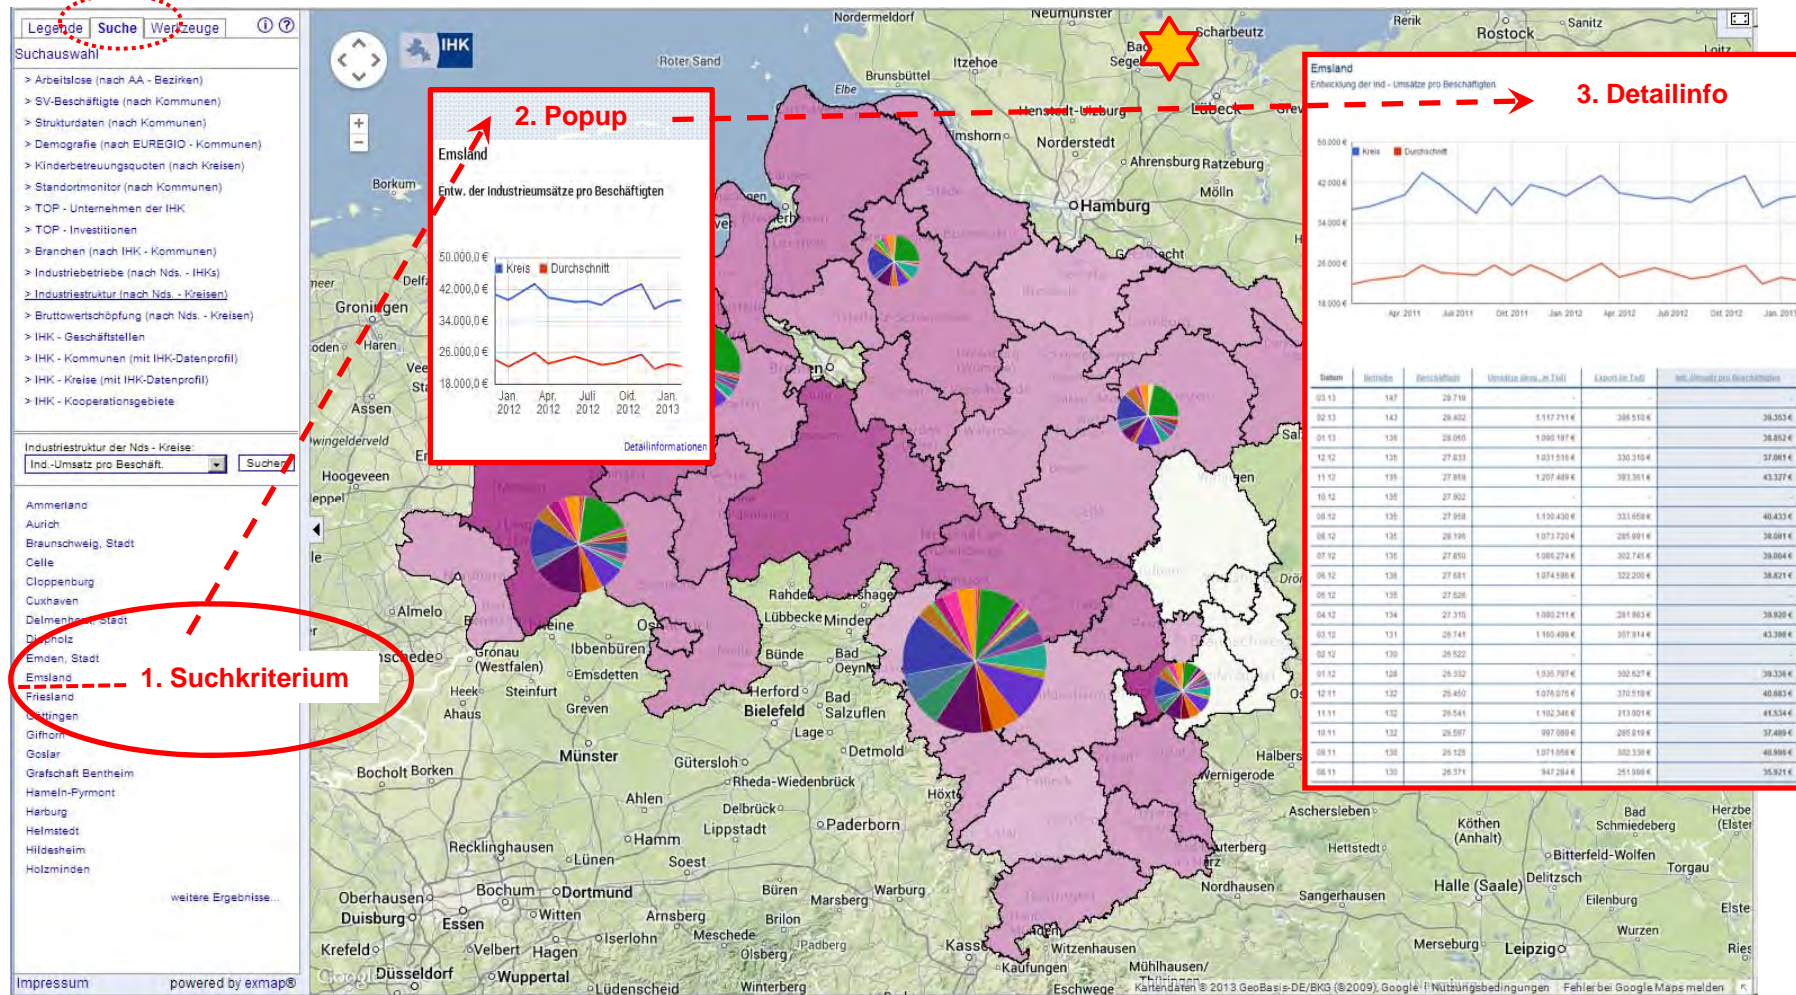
Legende Suche Werkzeuge

Suchauswahl

> Arbeitslose (nach AA - Bezirken)
> SV-Beschäftigte (nach Kommunen)
> Strukturdaten (nach Kommunen)
> Demografie (nach EUREGIO - Kommunen)
> Kinderbetreuungsquoten (nach Kreisen)
> Standortmonitor (nach Kommunen)
> TOP - Unternehmen der IHK
> TOP - Investitionen
> Branchen (nach IHK - Kommunen)
> Industriebetriebe (nach Nds. - IHKs)
> Industriestruktur (nach Nds. - Kreisen)
> Bruttowertschöpfung (nach Nds. - Kreisen)
> IHK - Geschäftsstellen
> IHK - Kommunen (mit IHK-Datenprofil)
> IHK - Kreise (mit IHK-Datenprofil)
> IHK - Kooperationsgebiete

Industriestruktur der Nds - Kreise:
Ind.-Umsatz pro Beschäft. Suchen

Ammerland
Aurich
Braunschweig, Stadt
Celle
Cloppenburg
Cuxhaven
Delmenhorst, Stadt
Diepholz
Emden, Stadt
Emsland
Friesland
Göttingen
Gifhorn
Goslar
Grafschaft Bentheim
Hameln-Pyrmont
Harburg
Helmstedt
Hildesheim
Holzminden

weitere Ergebnisse...

Impressum powered by exmap®

1. Suchkriterium

2. Popup

Emsland
Entw. der Industrieumsätze pro Beschäftigten

Kreis Durchschnitt
50.000,0 €
42.000,0 €
34.000,0 €
26.000,0 €
18.000,0 €
Jan. 2012 Apr. 2012 Juli 2012 Okt. 2012 Jan. 2013

Detailinformationen

3. Detailinfo

Emsland
Entwicklung der Ind - Umsätze pro Beschäftigten

50.000 €
42.000 €
34.000 €
26.000 €
18.000 €
Kreis Durchschnitt
Apr 2011 Jul 2011 Okt 2011 Jan 2012 Apr 2012 Jul 2012 Okt 2012 Jan 2013

IHK

Nordermeldorf Neumünster Scharbeutz Rerik Rostock Sanitz Roter Sand Itzehoe Brunsbüttel Elbe Heiligenhafen Lübeck Elmshorn Norderstedt Ahrensburg Ratzeburg Mölln Hamburg Borkum Groningen Assen Hoogeveen Almelo Gronau (Westfalen) Ibbenbüren Emsdetten Heek Steinfurt Ahaus Greven Münster Rahden Lübbecke Minden Bünde Bad Oeynhausen Herford Bielefeld Bad Salzuflen Lage Detmold Gütersloh Rheda-Wiedenbrück Bocholt Borken Ahlen Delbrück Lippstadt Paderborn Hamm Recklinghausen Lünen Soest Oberhausen Bochum Dortmund Duisburg Essen Witten Arnsberg Büren Marsberg Warburg Brilon Meschede Krefeld Velbert Hagen Iserlohn Olsberg Düsseldorf Wuppertal Lüdenscheid Winterberg Kassel Witzenhausen Kaufungen Mühlhausen Eschwege Halberstadt Wernigerode Aschersleben Köthen (Anhalt) Bad Schmiedeberg Hettstedt Bitterfeld-Wolfen Torgau Halle (Saale) Delitzsch Sangerhausen Nordhausen Eilenburg Merseburg Leipzig Wurzen Herzberg Elster

Kartendaten © 2013 GeoBasis-DE/BKG (©2009), Google Nutzungsbedingungen Fehler bei Google Maps melden